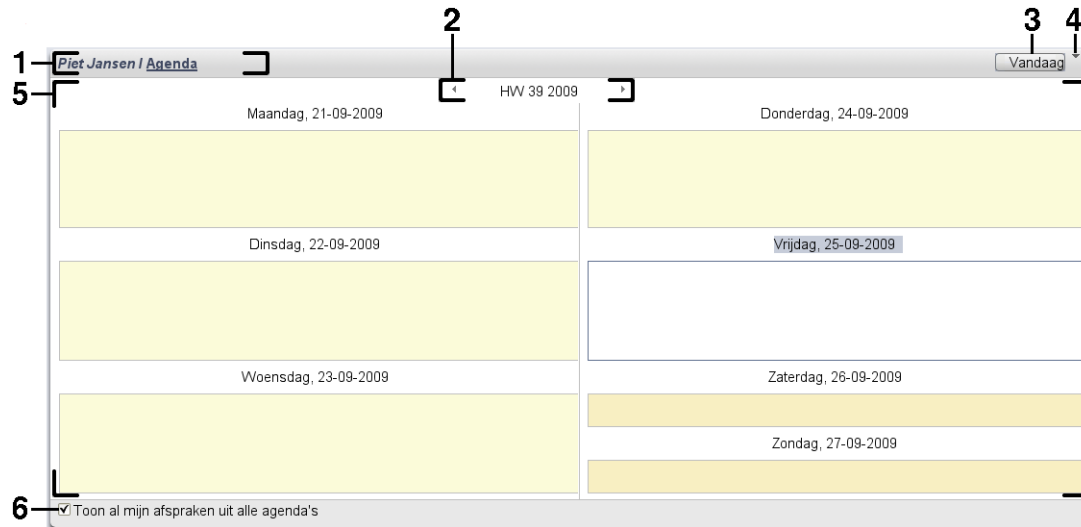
2 3 4

1 Piet Jansen / Agenda

Vandaag

5 HW 39 2009

Maandag, 21-09-2009

Donderdag, 24-09-2009

Dinsdag, 22-09-2009

Vrijdag, 25-09-2009

Woensdag, 23-09-2009

Zaterdag, 26-09-2009

Zondag, 27-09-2009

6 ☑ Toon al mijn afspraken uit alle agenda's